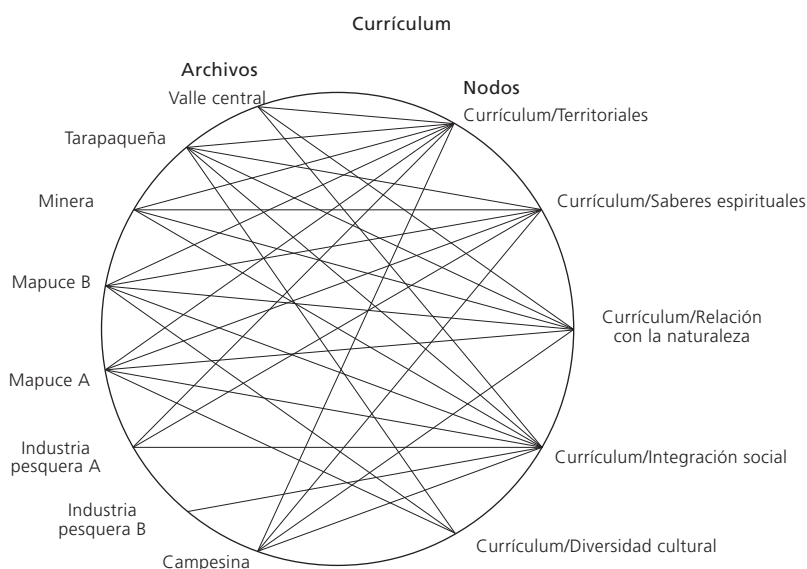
Currículum

Archivos

Nodos

Valle central

Tarapaqueña

Minera

Mapuce B

Mapuce A

Industria pesquera A

Industria pesquera B

Campesina

Currículum/Territoriales

Currículum/Saberes espirituales

Currículum/Relación con la naturaleza

Currículum/Integración social

Currículum/Diversidad cultural